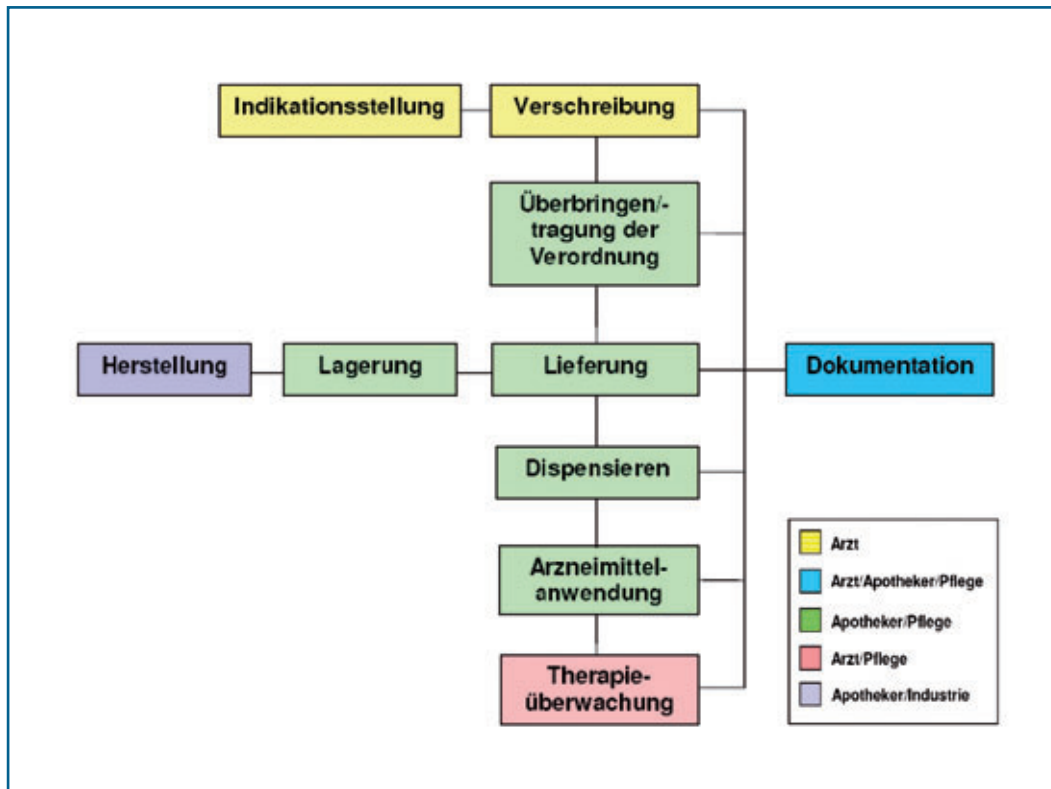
Indikationsstellung

Verschreibung

Überbringen/-tragung der Verordnung

Herstellung

Lagerung

Lieferung

Dokumentation

Dispensieren

Arzneimittel-anwendung

Therapie-überwachung

Arzt

Arzt/Apotheker/Pflege

Apotheker/Pflege

Arzt/Pflege

Apotheker/Industrie